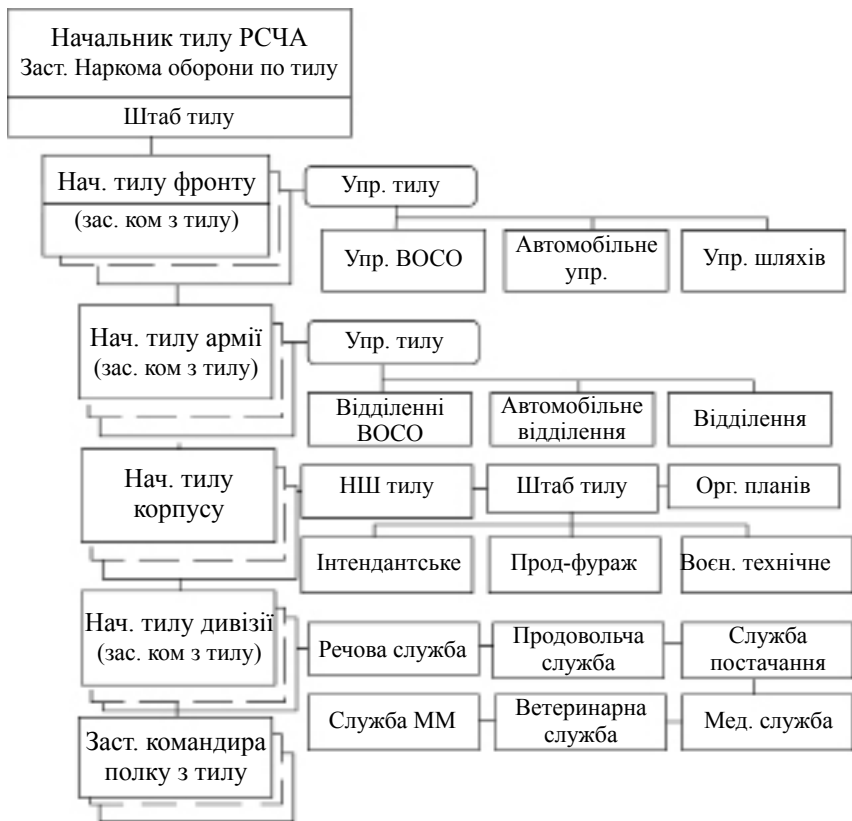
Начальник тилу РСЧА
Заст. Наркома оборони по тилу

Штаб тилу

Нач. тилу фронту
(зас. ком з тилу)

Упр. тилу

Упр. ВОСО

Автомобільне упр.

Упр. шляхів

Нач. тилу армії
(зас. ком з тилу)

Упр. тилу

Відділенні ВОСО

Автомобільне відділення

Відділення

Нач. тилу корпусу

НШ тилу

Штаб тилу

Орг. планів

Інтендантське

Прод-фураж

Воєн. технічне

Нач. тилу дивізії
(зас. ком з тилу)

Речова служба

Продовольча служба

Служба постачання

Служба ММ

Ветеринарна служба

Мед. служба

Заст. командира полку з тилу